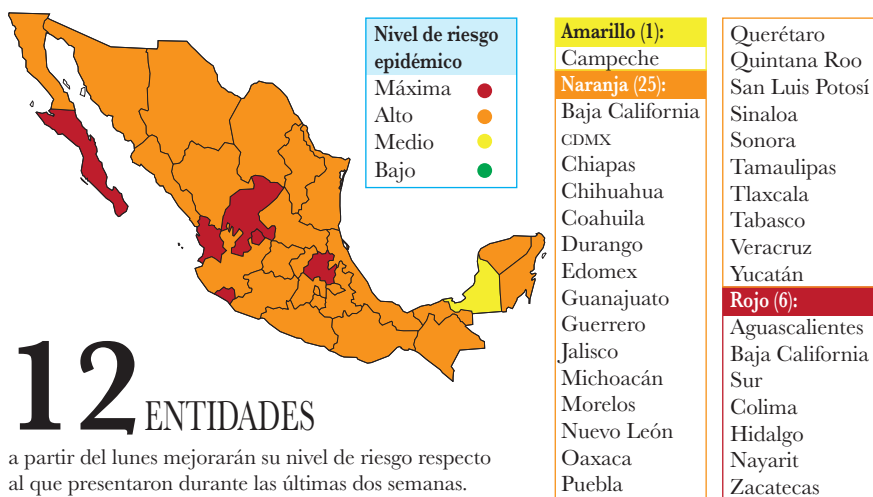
Nivel de riesgo epidémico
Máxima
Alto
Medio
Bajo

12 ENTIDADES
a partir del lunes mejorarán su nivel de riesgo respecto al que presentaron durante las últimas dos semanas.

Amarillo (1):
Campeche
Naranja (25):
Baja California
CDMX
Chiapas
Chihuahua
Coahuila
Durango
Edomex
Guanajuato
Guerrero
Jalisco
Michoacán
Morelos
Nuevo León
Oaxaca
Puebla

Querétaro
Quintana Roo
San Luis Potosí
Sinaloa
Sonora
Tamaulipas
Tlaxcala
Tabasco
Veracruz
Yucatán
Rojo (6):
Aguascalientes
Baja California Sur
Colima
Hidalgo
Nayarit
Zacatecas